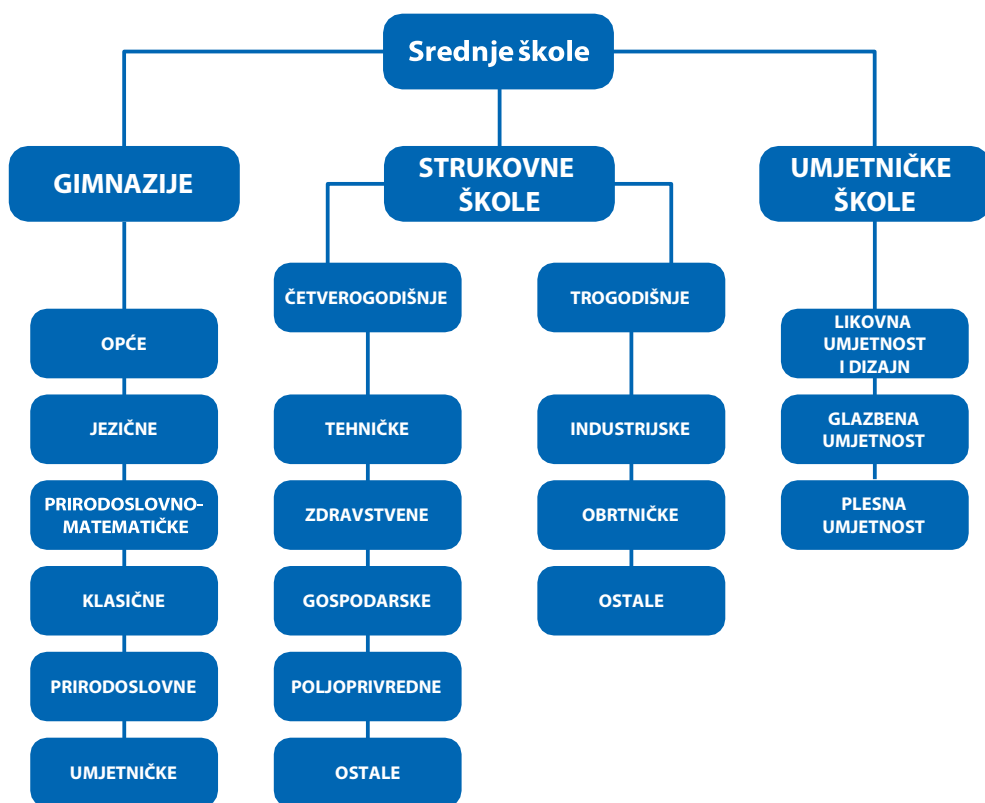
Srednje škole

GIMNAZIJE

OPĆE

JEZIČNE

PRIRODOSLOVNO-MATEMATIČKE

KLASIČNE

PRIRODOSLOVNE

UMJETNIČKE

STRUKOVNE ŠKOLE

ČETVEROGODIŠNJE

TEHNIČKE

ZDRAVSTVENE

GOSPODARSKE

POLJOPRIVREDNE

OSTALE

TROGODIŠNJE

INDUSTRIJSKE

OBRTNIČKE

OSTALE

UMJETNIČKE ŠKOLE

LIKOVNA UMJETNOST I DIZAJN

GLAZBENA UMJETNOST

PLESNA UMJETNOST